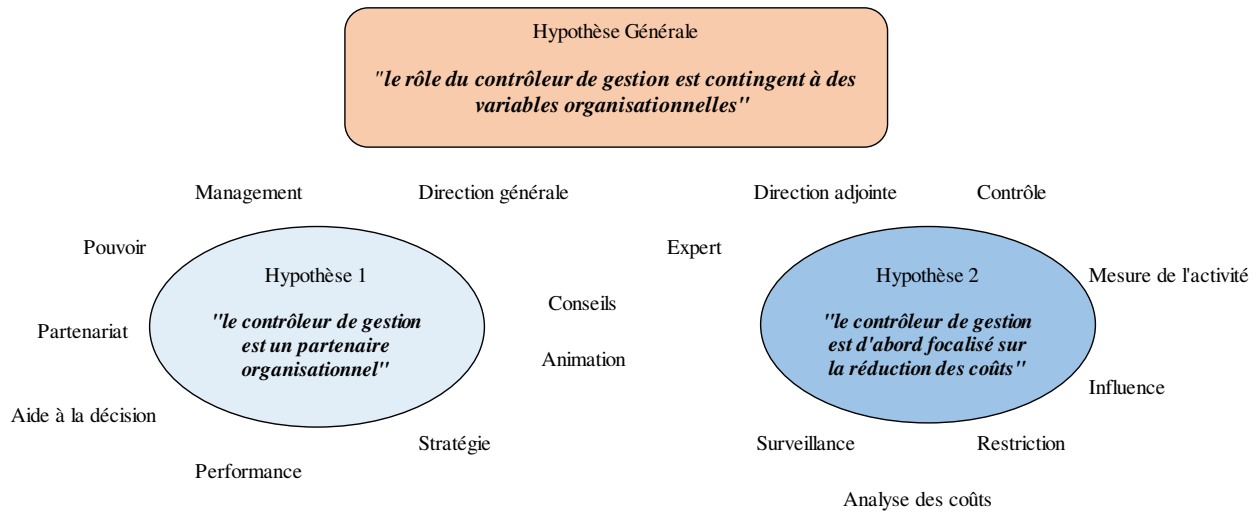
Hypothèse Générale

"le rôle du contrôleur de gestion est contingent à des variables organisationnelles"

Management

Direction générale

Pouvoir

Hypothèse 1

"le contrôleur de gestion est un partenaire organisationnel"

Conseils

Partenariat

Animation

Aide à la décision

Stratégie

Performance

Direction adjointe

Contrôle

Expert

Hypothèse 2

"le contrôleur de gestion est d'abord focalisé sur la réduction des coûts"

Mesure de l'activité

Influence

Surveillance

Restriction

Analyse des coûts